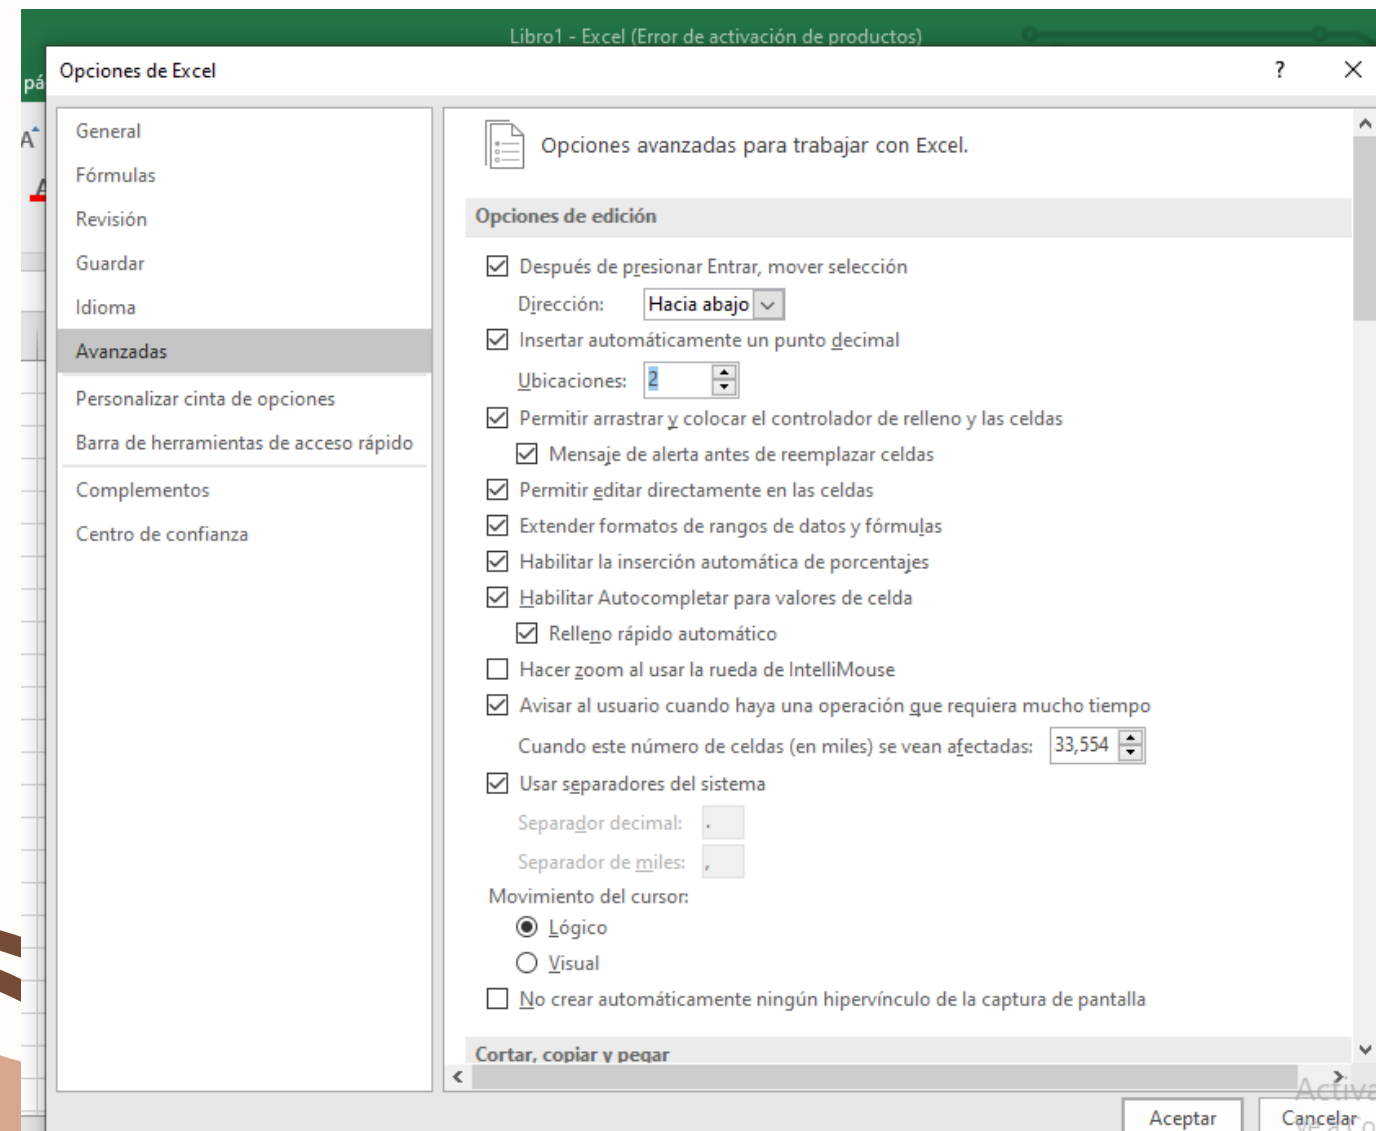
Libro1 - Excel (Error de activación de productos)

pá

Opciones de Excel

?

General
Fórmulas
Revisión
Guardar
Idioma
Avanzadas
Personalizar cinta de opciones
Barra de herramientas de acceso rápido
Complementos
Centro de confianza

Opciones avanzadas para trabajar con Excel.

Opciones de edición

Después de presionar Entrar, mover selección
Dirección: Hacia abajo
Insertar automáticamente un punto decimal
Ubicaciones: 2
Permitir arrastrar y colocar el controlador de relleno y las celdas
Mensaje de alerta antes de reemplazar celdas
Permitir editar directamente en las celdas
Extender formatos de rangos de datos y fórmulas
Habilitar la inserción automática de porcentajes
Habilitar Autocompletar para valores de celda
Relleno rápido automático
Hacer zoom al usar la rueda de IntelliMouse
Avisar al usuario cuando haya una operación que requiera mucho tiempo
Cuando este número de celdas (en miles) se vean afectadas: 33,554
Usar separadores del sistema
Separador decimal: .
Separador de miles: ,
Movimiento del cursor:
Lógico
Visual
No crear automáticamente ningún hipervínculo de la captura de pantalla

Cortar, copiar y pegar

Activa

Aceptar
Cancelar